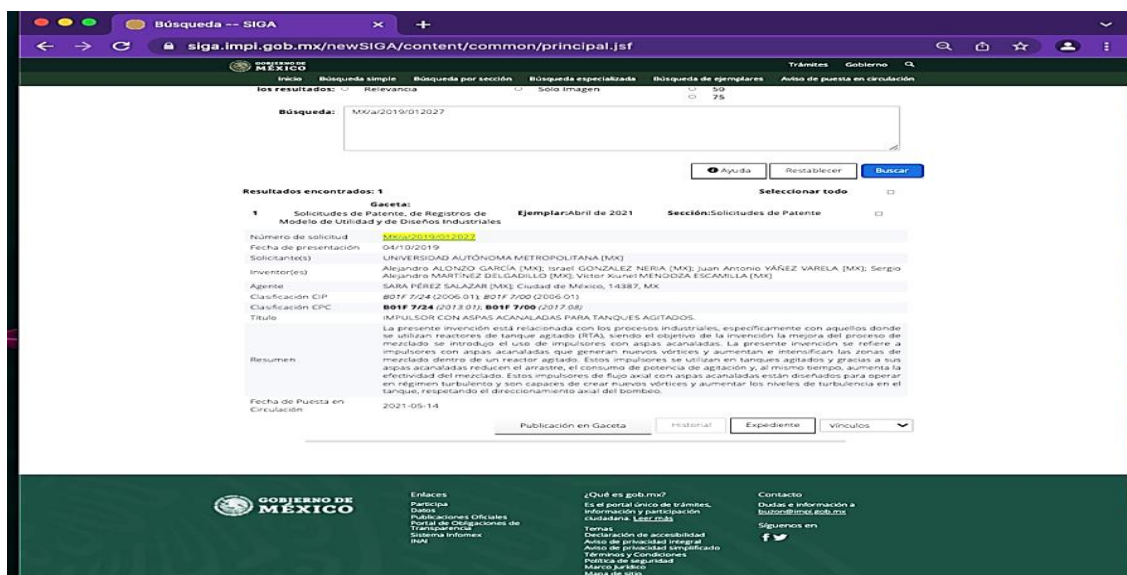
Búsqueda -- SIGA

siga.impi.gob.mx/newSIGA/content/common/principal.jsf

GOBIERNO DE MÉXICO

Trámites Gobierno

Inicio Búsqueda simple Búsqueda por sección Búsqueda especializada Búsqueda de ejemplares Aviso de puesta en circulación

los resultados: Relevancia Sólo imagen 50 75

Búsqueda: MX/a/2019/012027

Ayuda Restablecer Buscar

Resultados encontrados: 1

Seleccionar todo

1 Gaceta: Solicitudes de Patente, de Registros de Modelo de Utilidad y de Diseños Industriales

Ejemplar: Abril de 2021

Sección: Solicitudes de Patente

| | |
|---|---|
| Número de solicitud | MX/a/2019/012027 |
| Fecha de presentación | 04/10/2019 |
| Solicitante(s) | UNIVERSIDAD AUTÓNOMA METROPOLITANA [MX] |
| Inventor(es) | Alejandro ALONZO GARCÍA [MX]; Israel GONZALEZ NERIA [MX]; Juan Antonio YÁÑEZ VARELA [MX]; Sergio Alejandro MARTÍNEZ DELGADILLO [MX]; Victor Xunel MENDOZA ESCAMILLA [MX] |
| Agente | SARA PÉREZ SALAZAR [MX]; Ciudad de México, 14387, MX |
| Clasificación CIP | B01F 7/24 (2006.01); B01F 7/00 (2006.01) |
| Clasificación CPC | B01F 7/24 (2013.01); B01F 7/00 (2017.08) |
| Título | IMPULSOR CON ASPAS ACANALADAS PARA TANQUES AGITADOS. |
| Resumen | La presente invención está relacionada con los procesos industriales, específicamente con aquellos donde se utilizan reactores de tanque agitado (RTA), siendo el objetivo de la invención la mejora del proceso de mezclado se introdujo el uso de impulsores con aspas acanaladas. La presente invención se refiere a impulsores con aspas acanaladas que generan nuevos vórtices y aumentan e intensifican las zonas de mezclado dentro de un reactor agitado. Estos impulsores se utilizan en tanques agitados y gracias a sus aspas acanaladas reducen el arrastre, el consumo de potencia de agitación y, al mismo tiempo, aumenta la efectividad del mezclado. Estos impulsores de flujo axial con aspas acanaladas están diseñados para operar en régimen turbulento y son capaces de crear nuevos vórtices y aumentar los niveles de turbulencia en el tanque, respetando el direccionamiento axial del bombeo. |
| Fecha de Puesta en Circulación | 2021-05-14 |

Publicación en Gaceta Historial Expediente Vínculos

GOBIERNO DE MÉXICO

Enlaces
Participa
Datos
Publicaciones Oficiales
Portal de Obligaciones de Transparencia
Sistema Infomex
INAI

¿Qué es gob.mx?
Es el portal único de trámites, información y participación ciudadana. Leer más
Temas
Declaración de accesibilidad
Aviso de privacidad integral
Aviso de privacidad simplificado
Términos y Condiciones
Política de seguridad
Marco Jurídico
Mapa de sitio

Contacto
Dudas e información a buzon@impi.gob.mx
Síguenos en